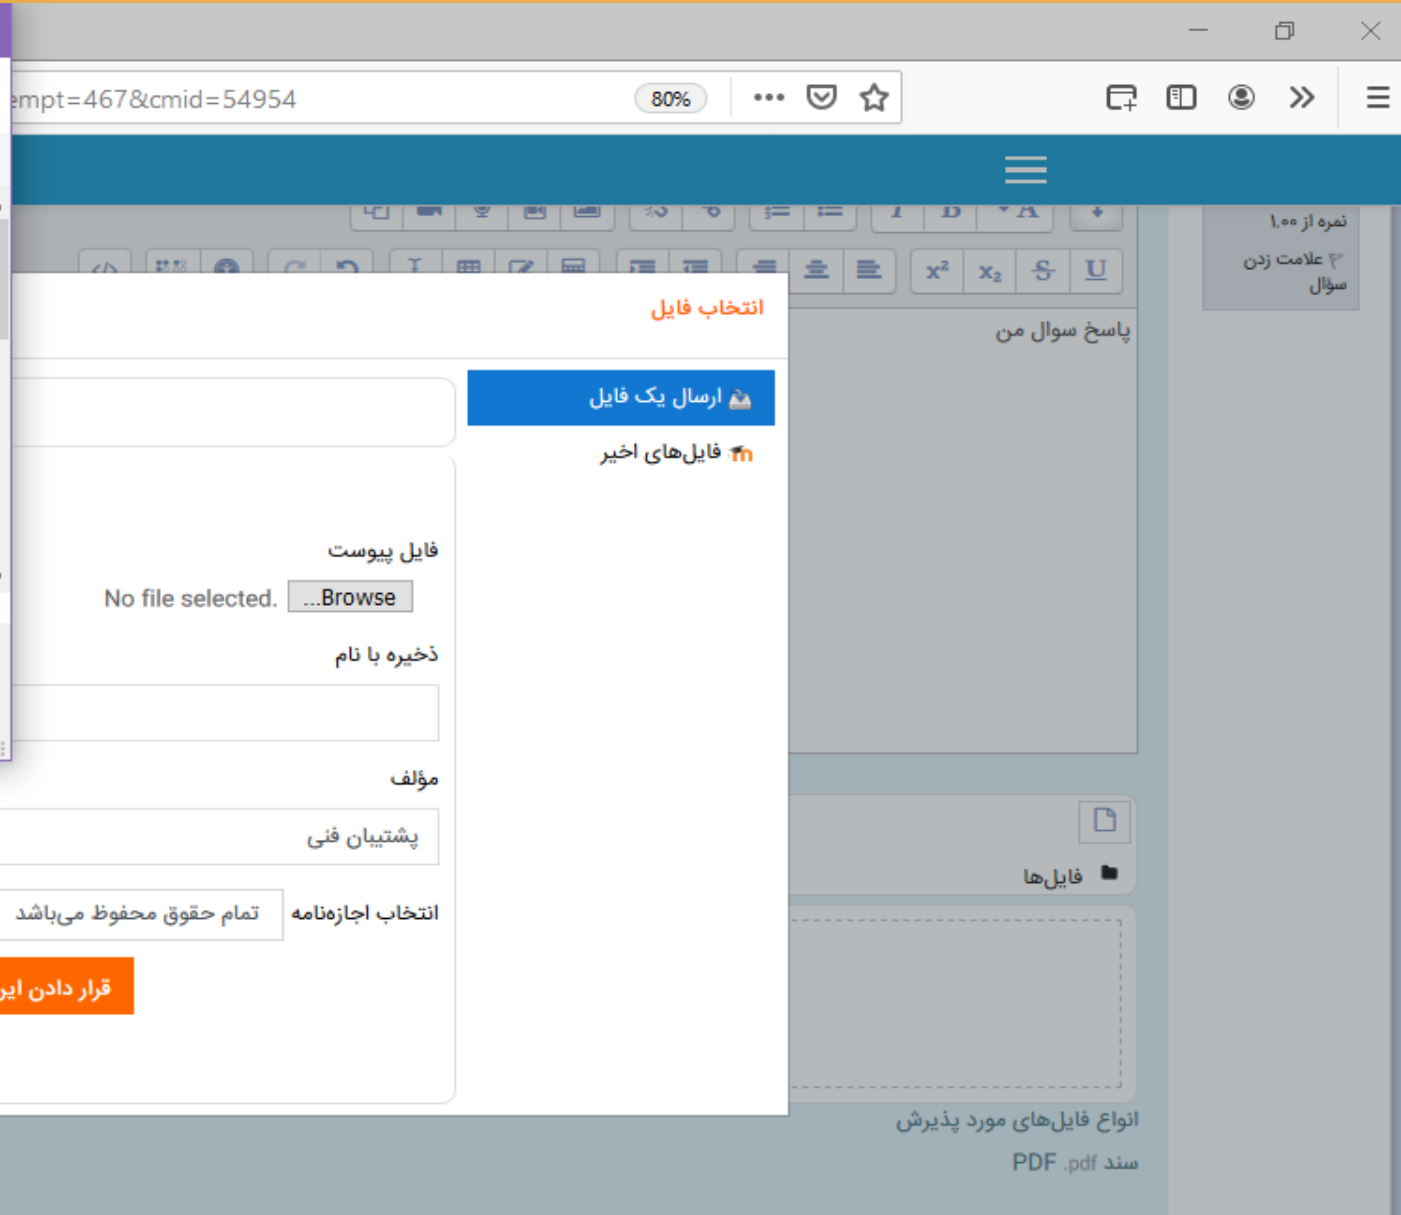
empt=467&cmid=54954
80%
نمره از ۱٫۰۰
علامت زدن سؤال
انتخاب فایل
پاسخ سوال من
ارسال یک فایل
فایل‌های اخیر
فایل پیوست
No file selected. Browse...
ذخیره با نام
مؤلف
پشتیبان فنی
انتخاب اجازه‌نامه
تمام حقوق محفوظ می‌باشد
قرار دادن این
فایل‌ها
انواع فایل‌های مورد پذیرش
سند pdf. PDF